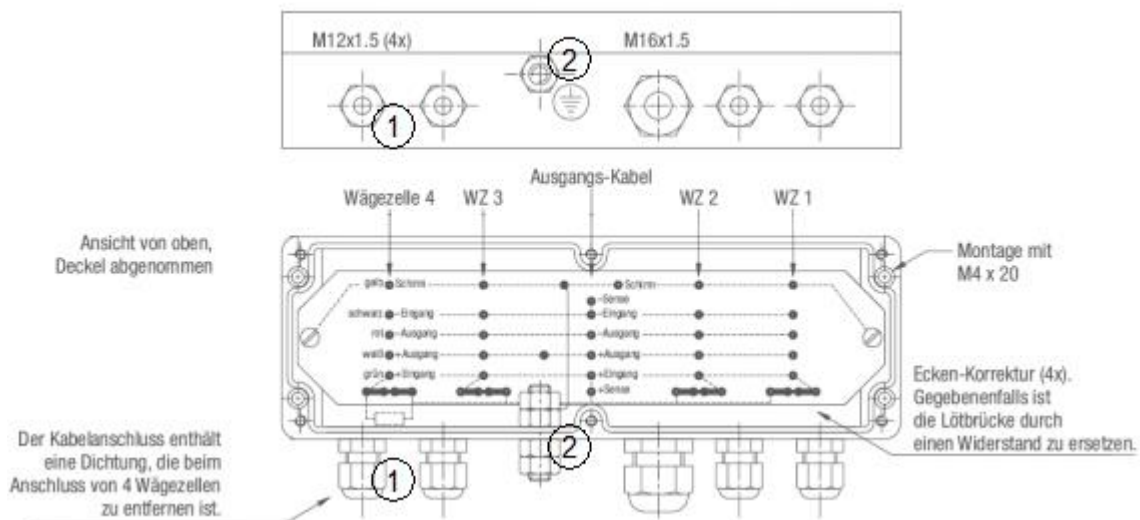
M12x1.5 (4x)

2

M16x1.5

1

Ausgangs-Kabel

Wägezelle 4

WZ 3

WZ 2

WZ 1

Ansicht von oben, Deckel abgenommen

Montage mit M4 x 20

gelb Schirm

Schirm

Sense

schwarz –Eingang

–Eingang

rot –Ausgang

–Ausgang

weiß +Ausgang

+Ausgang

grün +Eingang

+Eingang

+Sense

Ecken-Korrektur (4x). Gegebenenfalls ist die Lötbrücke durch einen Widerstand zu ersetzen.

Der Kabelanschluss enthält eine Dichtung, die beim Anschluss von 4 Wägezellen zu entfernen ist.

1

2